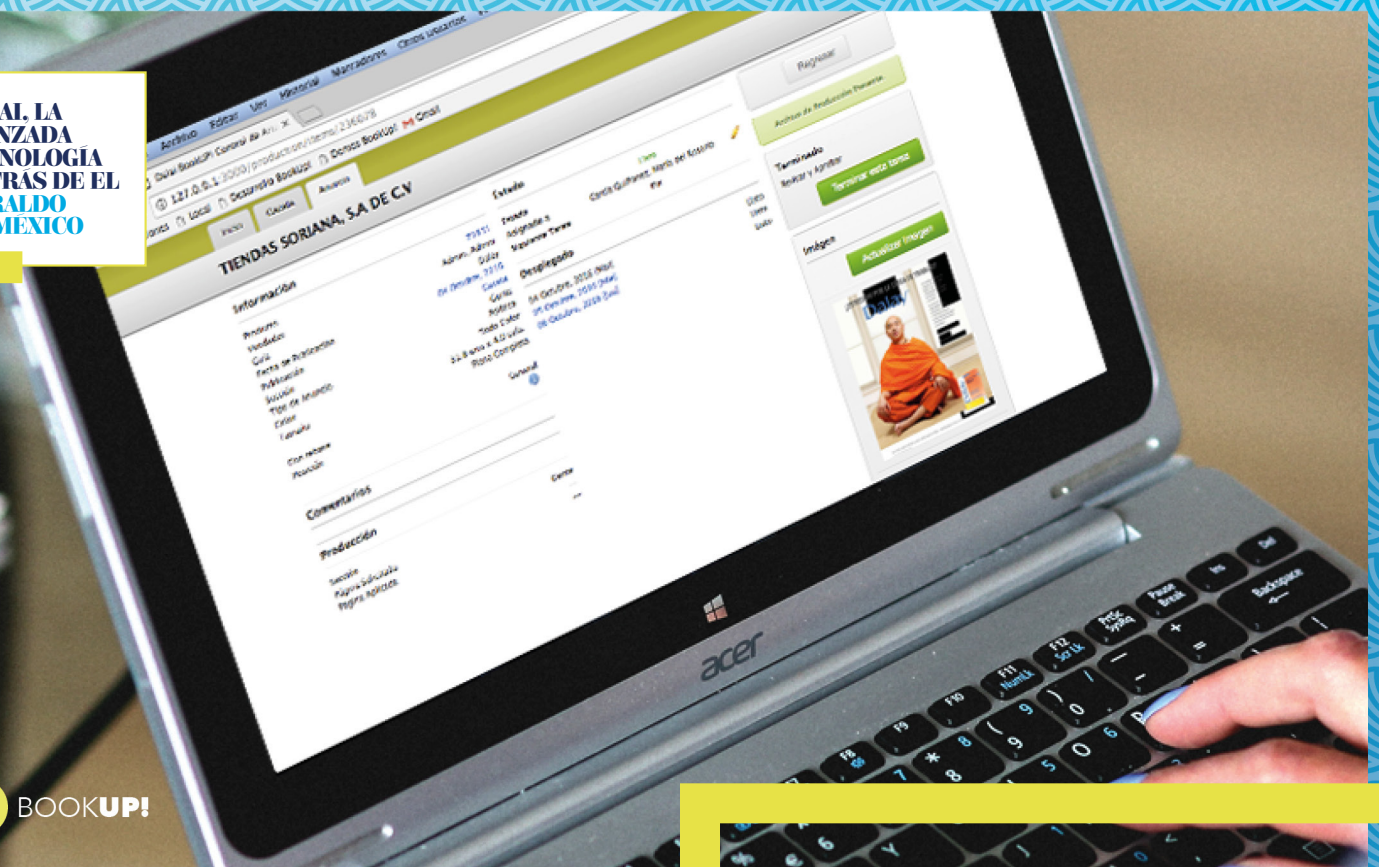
AI, LA
NZADA
NOLOGÍA
TRÁS DE EL
RALDO
MÉXICO

Archivo Editar Ver Historial Marcadores Otros Usuarios

Dulai BookUP! Control de Ar... ×

127.0.0.1:3000/production/items/236078

Local Desarrollo BookUp! Demos BookUp! Gmail

Regresar

Inicio Cuadro Anuncio

TIENDAS SORIANA, S.A DE C.V

Información

Producto
Vendedor
Guía
Fecha de Publicación
Publicación
Sección
Tipo de Anuncio
Color
Tamaño

Con recargo
Posición

72511
Aurora, Admin
Dulai
04 Octubre, 2016
Cancelar
Cortes
Portada
Todo Color
21.8 ancho x 4.0 alto
Plana Completa

Estado

Estado
Asignado a
Siguiente Tarea

Listo
Carola Gutiérrez, María del Rosario
Fin

Desplegado

04 Octubre, 2016 (Mar)
05 Octubre, 2016 (Mié)
06 Octubre, 2016 (Jue)

Comentarios

Producción

Sección
Página Solicitada
Página Aplicada

Terminado
Revisar y Aprobar

Terminar esta tarea

Imagen

Actualizar Imagen

Dalai

acer

BOOKUP!